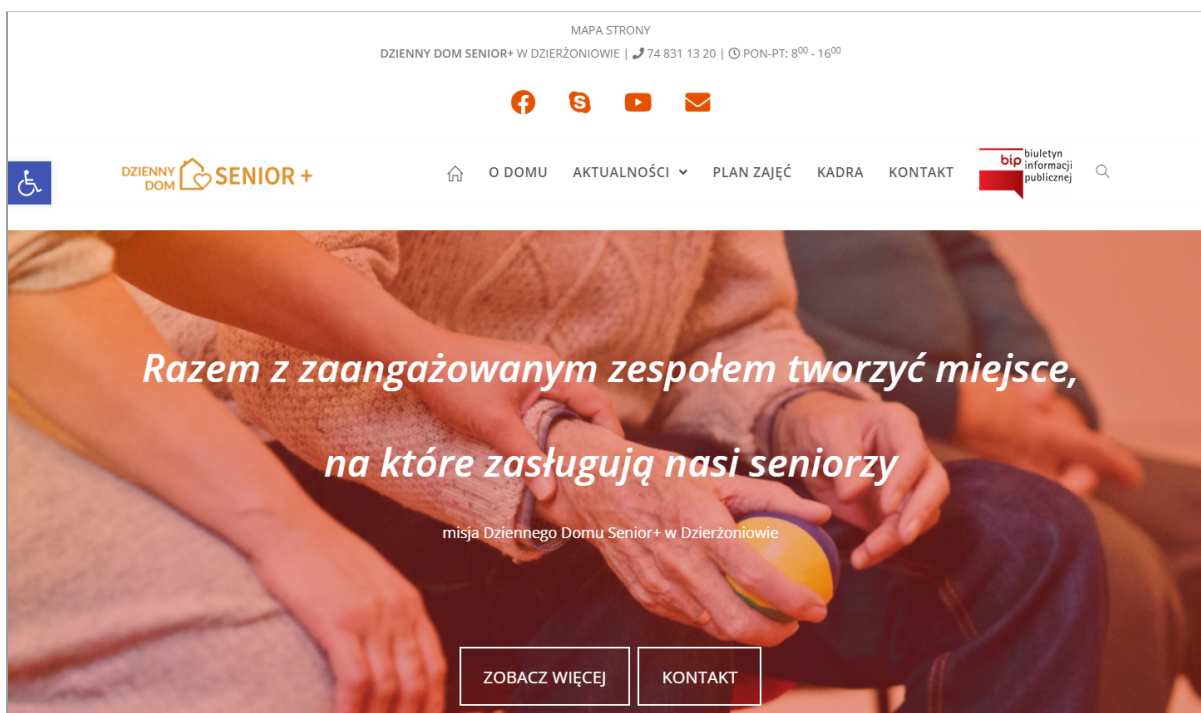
MAPA STRONY

DZIENNY DOM SENIOR+ W DZIERŻONIOWIE | 74 831 13 20 | PON-PT: $8^{00}$ - $16^{00}$

DZIENNY DOM SENIOR +

O DOMU AKTUALNOŚCI PLAN ZAJĘĆ KADRA KONTAKT

bip biuletyn informacji publicznej

Razem z zaangażowanym zespołem tworzyć miejsce,

na które zasługują nasi seniorzy

misja Dziennego Domu Senior+ w Dzierżoniowie

ZOBACZ WIĘCEJ KONTAKT